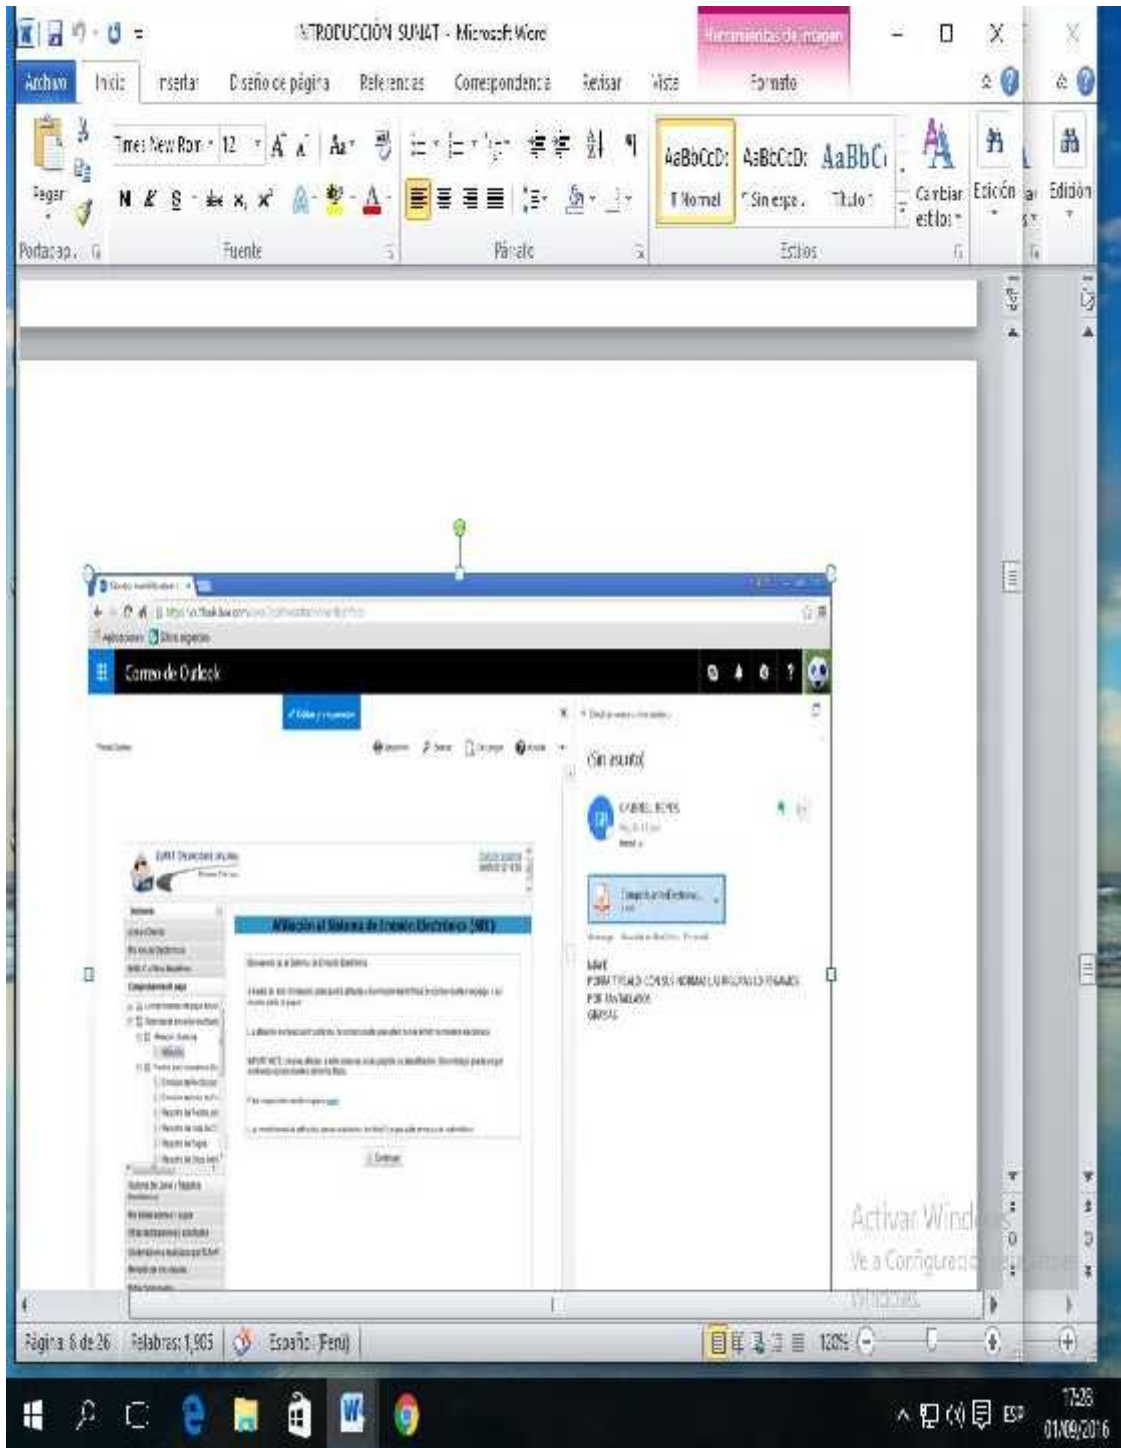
INTRODUCCIÓN SUNAT - Microsoft Word

Herramientas de imagen

Archivo Inicio Insertar Diseño de página Referencias Correspondencia Revisar Vista Formato

Times New Rom 12

Pegar

N K S

AaBbCcD: AaBbCcD: AaBbC

¶ Normal ¶ Sin espa... Título 1

Cambiar estilos

Edición

Edición

Portapap... Fuente Párrafo Estilos

Aplicaciones Otros marcadores

Correo de Outlook

Sin asunto

GABRIEL REYES

Afiliación al Sistema de Emisión Electrónica (SEE)

Continuar

BUENAS
PORA TENGO CONSULTA POR ESTE TRAMITE PARA LOS RECIBOS POR HONORARIOS
POR FAVOR
GRACIAS

Activar Windows
Ve a Configuración para activar Windows.

Página 8 de 26 Palabras: 1,905 Español (Perú) 120%

17:28
01/09/2016

ESP